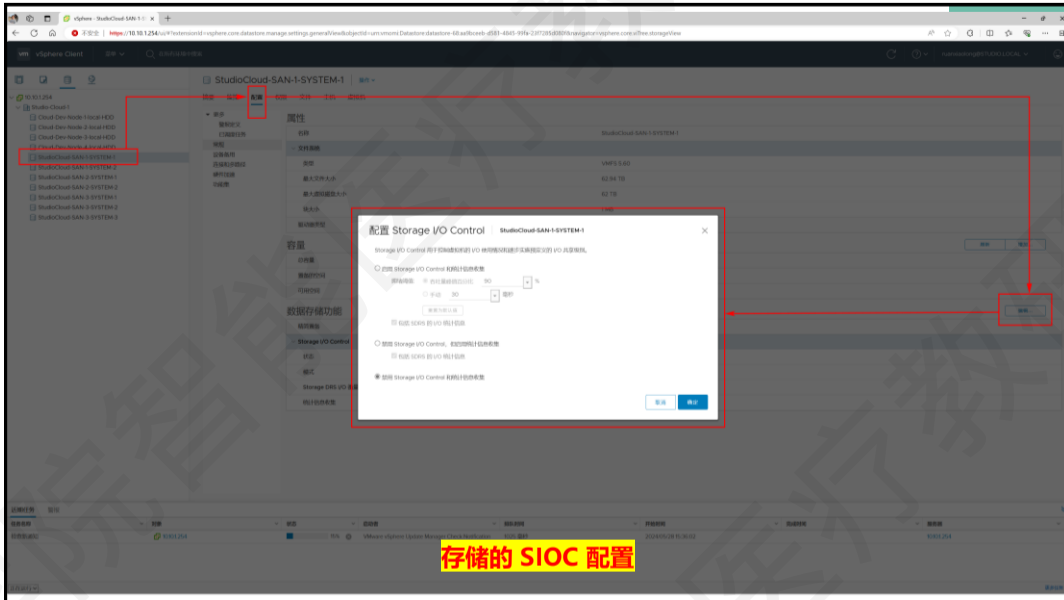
vSphere - StudioCloud-SAN-1-S ×

不安全 | https://10.10.1.254/ui/#?extensionId=vsphere.core.datastore.manage.settings.generalView&objectId=urn:vmomi:Datastore:datastore-68:aa8bceeb-d581-4845-99fa-23f7285d0d08&navigator=vsphere.core.viTree.storageView

vSphere Client

10.10.1.254
StudioCloud-1
Cloud-Dev-Node-1-local-HDD
Cloud-Dev-Node-2-local-HDD
Cloud-Dev-Node-3-local-HDD
Cloud-Dev-Node-4-local-HDD
StudioCloud-SAN-1-SYSTEM-1
StudioCloud-SAN-1-SYSTEM-2
StudioCloud-SAN-2-SYSTEM-1
StudioCloud-SAN-2-SYSTEM-2
StudioCloud-SAN-3-SYSTEM-1
StudioCloud-SAN-3-SYSTEM-2
StudioCloud-SAN-3-SYSTEM-3

StudioCloud-SAN-1-SYSTEM-1

摘要 监控 配置 权限 文件 主机 虚拟机

属性
名称 StudioCloud-SAN-1-SYSTEM-1
文件系统
类型 VMFS 6.82
最大文件大小 62.84 TB
最大虚拟磁盘大小 62 TB
容量
数据存储功能
Storage I/O Control
状态
模式
Storage DRS I/O
统计信息收集

配置 Storage I/O Control StudioCloud-SAN-1-SYSTEM-1

启用 Storage I/O Control 和统计信息收集
禁用 Storage I/O Control，但启用统计信息收集
禁用 Storage I/O Control 和统计信息收集

取消 确定

编辑

近期任务 警报

存储的 SIOC 配置